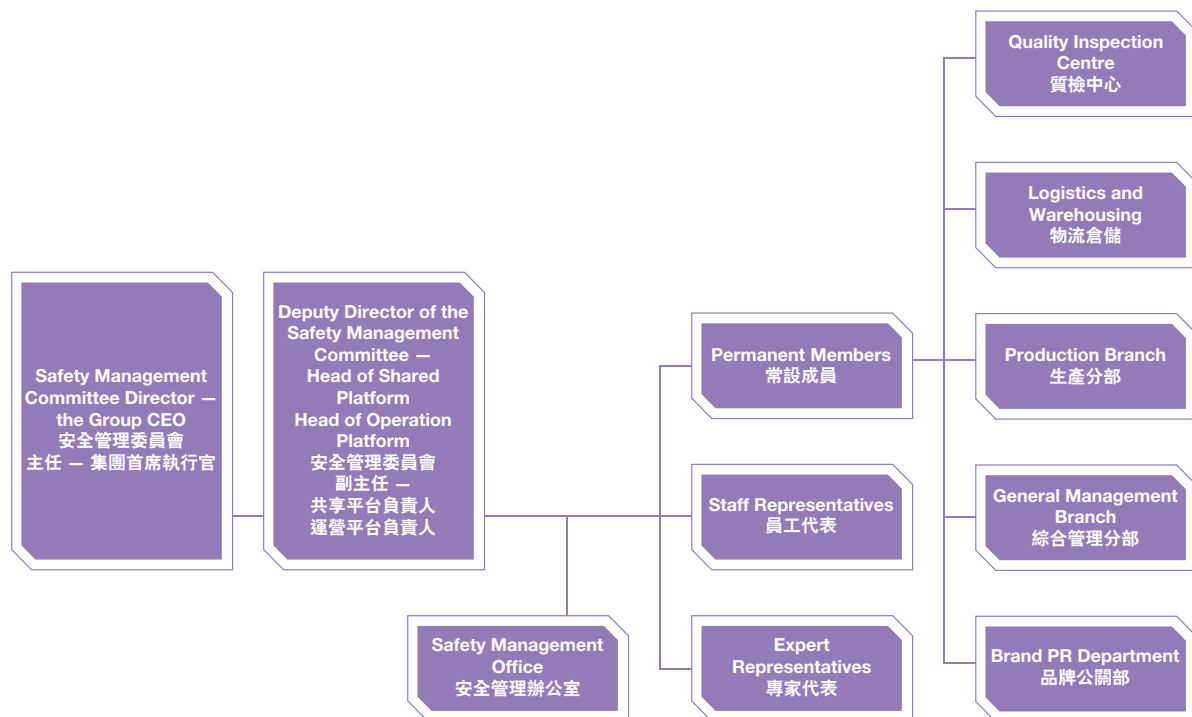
Safety Management Committee Director — the Group CEO
安全管理委員會主任 — 集團首席執行官

Deputy Director of the Safety Management Committee — Head of Shared Platform Head of Operation Platform
安全管理委員會副主任 — 共享平台負責人 運營平台負責人

Safety Management Office
安全管理辦公室

Permanent Members
常設成員

Staff Representatives
員工代表

Expert Representatives
專家代表

Quality Inspection Centre
質檢中心

Logistics and Warehousing
物流倉儲

Production Branch
生產分部

General Management Branch
綜合管理分部

Brand PR Department
品牌公關部